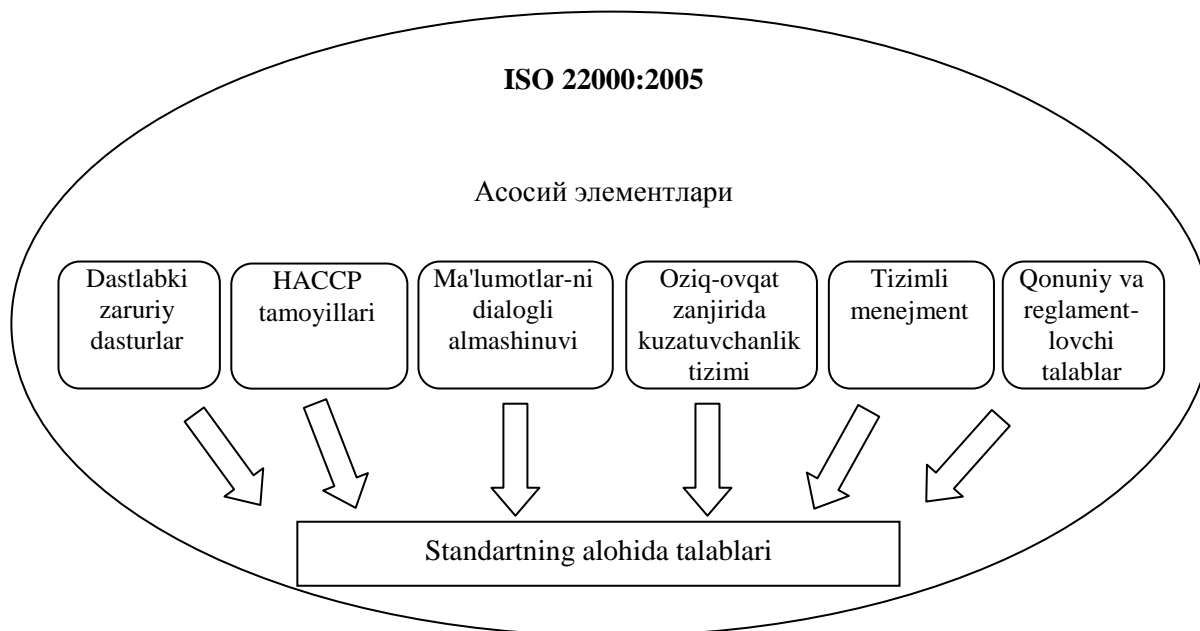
**ISO 22000:2005**

Асосий элементлари

Dastlabki zaruriy dasturlar

HACCP tamoyillari

Ma'lumotlar-ni dialogli almashinuvi

Oziq-ovqat zanjirida kuzatuvchanlik tizimi

Tizimli menejment

Qonuniy va reglament-lovchi talablar

Standartning alohida talablari